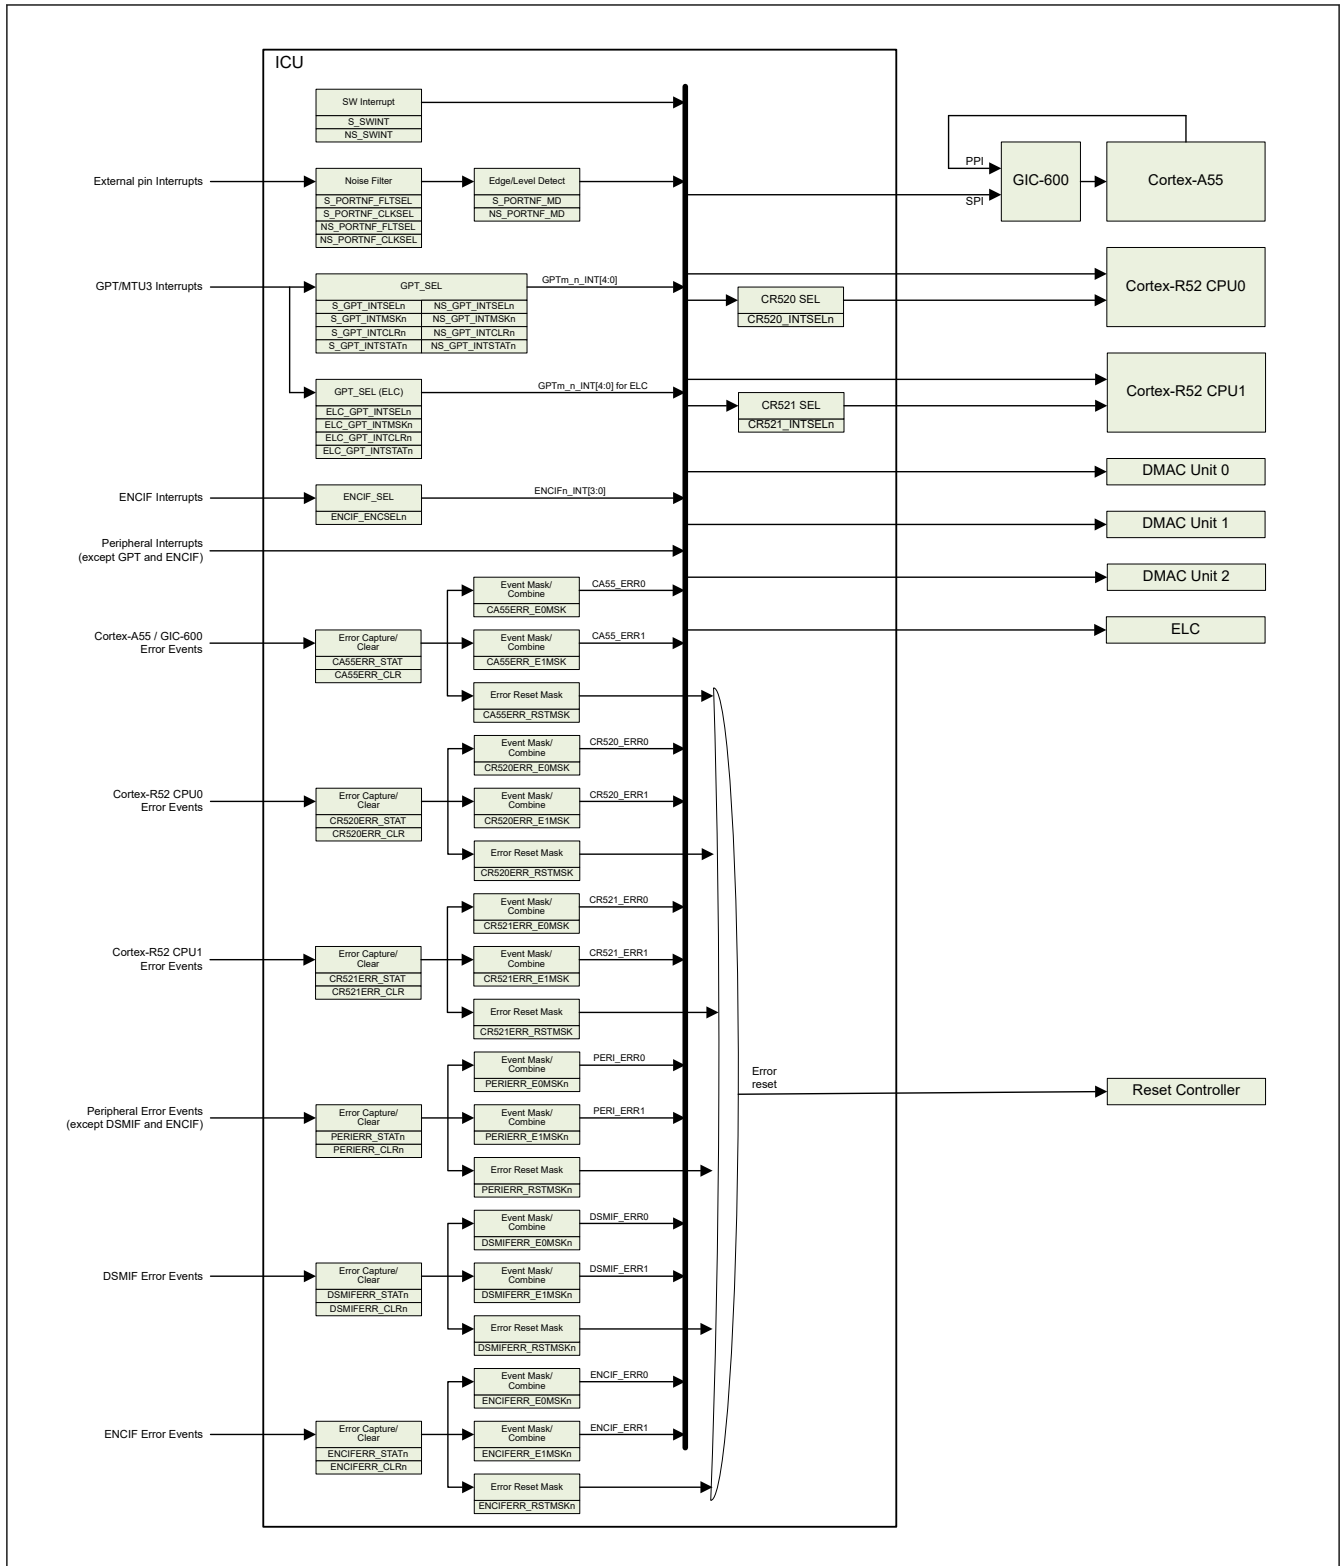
ICU

SW Interrupt
S_SWINT
NS_SWINT

External pin Interrupts

Noise Filter
S_PORTNF_FLTSEL
S_PORTNF_CLKSEL
NS_PORTNF_FLTSEL
NS_PORTNF_CLKSEL

Edge/Level Detect
S_PORTNF_MD
NS_PORTNF_MD

PPI
SPI
GIC-600
Cortex-A55

GPT/MTU3 Interrupts

GPT_SEL
S_GPT_INTSELn
NS_GPT_INTSELn
S_GPT_INTMSKn
NS_GPT_INTMSKn
S_GPT_INTCLRn
NS_GPT_INTCLRn
S_GPT_INTSTATn
NS_GPT_INTSTATn

GPTm_n_INT[4:0]

CR520 SEL
CR520_INTSELn

Cortex-R52 CPU0

GPT_SEL (ELC)
ELC_GPT_INTSELn
ELC_GPT_INTMSKn
ELC_GPT_INTCLRn
ELC_GPT_INTSTATn

GPTm_n_INT[4:0] for ELC

CR521 SEL
CR521_INTSELn

Cortex-R52 CPU1

DMAC Unit 0

ENCIF Interrupts

ENCIF_SEL
ENCIF_ENCSELn

ENCIFn_INT[3:0]

DMAC Unit 1

Peripheral Interrupts (except GPT and ENCIF)

DMAC Unit 2

Event Mask/ Combine
CA55ERR_E0MSK
CA55_ERR0

ELC

Cortex-A55 / GIC-600 Error Events

Error Capture/ Clear
CA55ERR_STAT
CA55ERR_CLR

Event Mask/ Combine
CA55ERR_E1MSK
CA55_ERR1

Error Reset Mask
CA55ERR_RSTMSK

Event Mask/ Combine
CR520ERR_E0MSK
CR520_ERR0

Cortex-R52 CPU0 Error Events

Error Capture/ Clear
CR520ERR_STAT
CR520ERR_CLR

Event Mask/ Combine
CR520ERR_E1MSK
CR520_ERR1

Error Reset Mask
CR520ERR_RSTMSK

Event Mask/ Combine
CR521ERR_E0MSK
CR521_ERR0

Cortex-R52 CPU1 Error Events

Error Capture/ Clear
CR521ERR_STAT
CR521ERR_CLR

Event Mask/ Combine
CR521ERR_E1MSK
CR521_ERR1

Error Reset Mask
CR521ERR_RSTMSK

Event Mask/ Combine
PERIERR_E0MSKn
PERI_ERR0

Error reset

Reset Controller

Peripheral Error Events (except DSMIF and ENCIF)

Error Capture/ Clear
PERIERR_STATn
PERIERR_CLRn

Event Mask/ Combine
PERIERR_E1MSKn
PERI_ERR1

Error Reset Mask
PERIERR_RSTMSKn

Event Mask/ Combine
DSMIFERR_E0MSKn
DSMIF_ERR0

DSMIF Error Events

Error Capture/ Clear
DSMIFERR_STATn
DSMIFERR_CLRn

Event Mask/ Combine
DSMIFERR_E1MSKn
DSMIF_ERR1

Error Reset Mask
DSMIFERR_RSTMSKn

Event Mask/ Combine
ENCIFERR_E0MSKn
ENCIF_ERR0

ENCIF Error Events

Error Capture/ Clear
ENCIFERR_STATn
ENCIFERR_CLRn

Event Mask/ Combine
ENCIFERR_E1MSKn
ENCIF_ERR1

Error Reset Mask
ENCIFERR_RSTMSKn